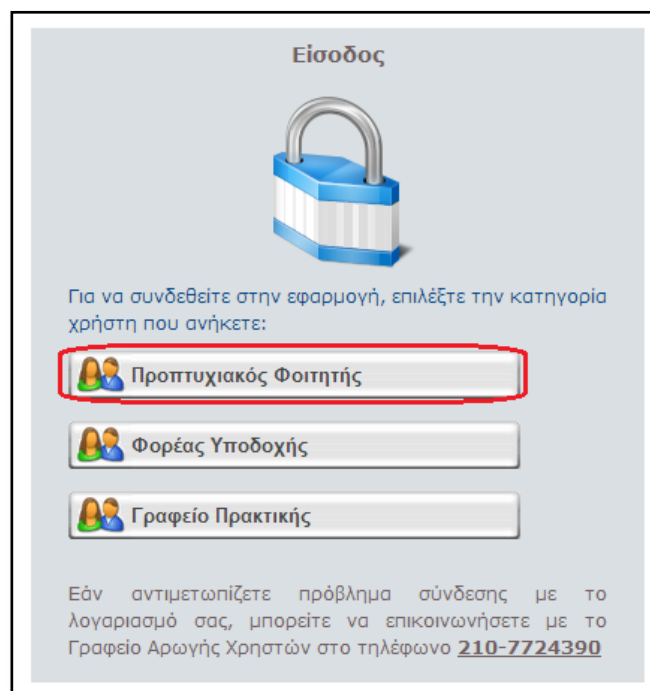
Είσοδος

Για να συνδεθείτε στην εφαρμογή, επιλέξτε την κατηγορία χρήστη που ανήκετε:

Προπτυχιακός Φοιτητής

Φορέας Υποδοχής

Γραφείο Πρακτικής

Εάν αντιμετωπίζετε πρόβλημα σύνδεσης με το λογαριασμό σας, μπορείτε να επικοινωνήσετε με το Γραφείο Αρωγής Χρηστών στο τηλέφωνο 210-7724390